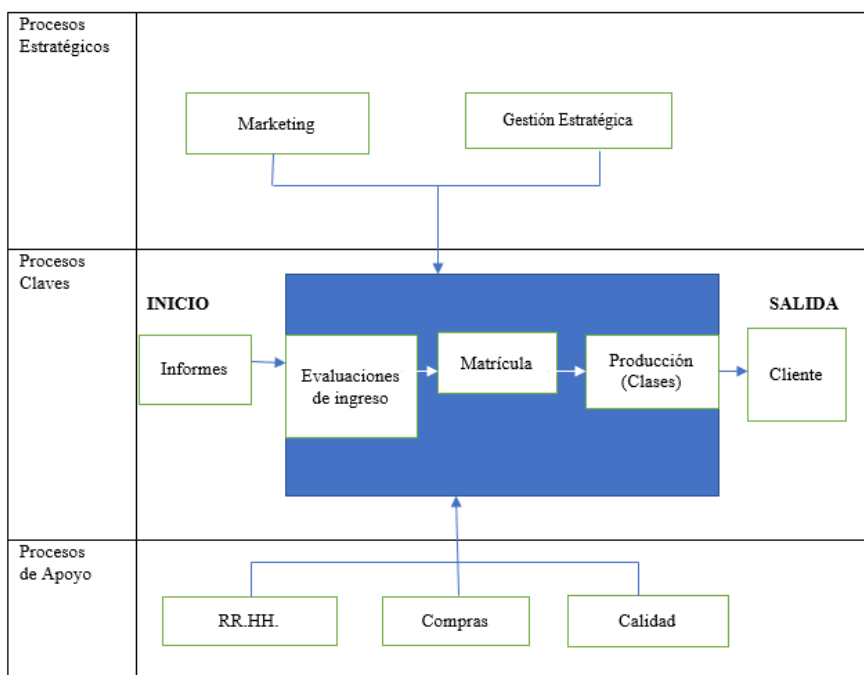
Procesos Estratégicos

Marketing

Gestión Estratégica

Procesos Claves

INICIO

SALIDA

Informes

Evaluaciones de ingreso

Matrícula

Producción (Clases)

Cliente

Procesos de Apoyo

RR.HH.

Compras

Calidad